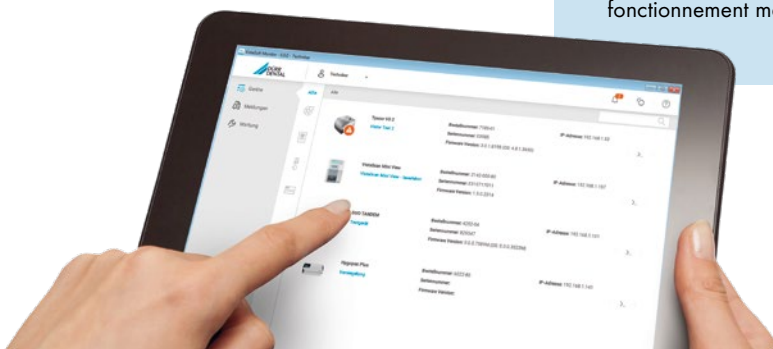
fonctionnement m

DÜRR DENTAL

Geräte

Meldungen

Wartung

Techniker

Alle

Tyscor VS 2

Bestellnummer:

Seriennummer:

Firmware Version:

IP-Adresse: 192.168.1.52

VistaScan Mini View

Bestellnummer:

Seriennummer:

Firmware Version:

IP-Adresse: 192.168.1.107

Bestellnummer:

Seriennummer:

Firmware Version:

IP-Adresse: 192.168.1.101

Hygoprep Plus

Bestellnummer:

Seriennummer:

Firmware Version:

IP-Adresse: 192.168.1.140